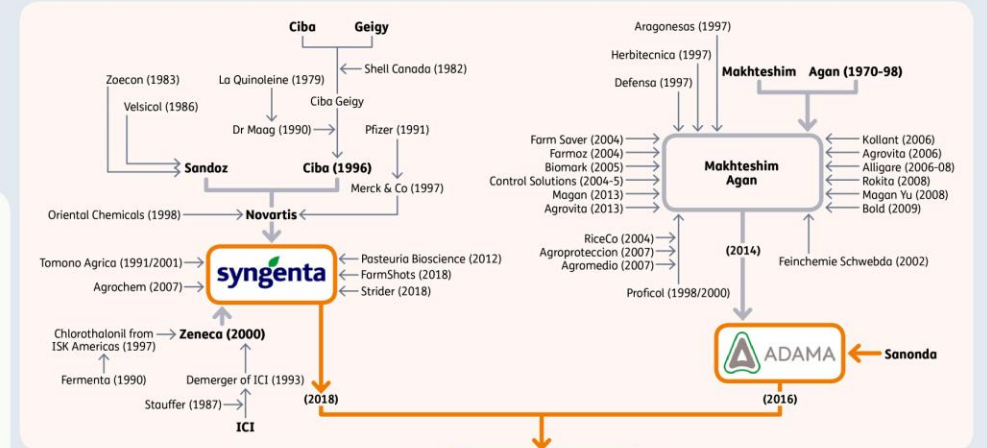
Ciba Geigy

Shell Canada (1982)

Zoecon (1983)

La Quinoleine (1979)

Ciba Geigy

Velsicol (1986)

Dr Maag (1990)

Pfizer (1991)

Sandoz

Ciba (1996)

Merck & Co (1997)

Oriental Chemicals (1998)

Novartis

Tomono Agrica (1991/2001)

syngenta

Pasteuria Bioscience (2012)

FarmShots (2018)

Agrochem (2007)

Strider (2018)

Chlorothalonil from ISK Americas (1997)

Zeneca (2000)

Fermenta (1990)

Demerger of ICI (1993)

Stauffer (1987)

ICI

(2018)

Aragonesas (1997)

Herbitecnica (1997)

Makhteshim Agan (1970-98)

Defensa (1997)

Farm Saver (2004)

Farmoz (2004)

Biomark (2005)

Control Solutions (2004-5)

Magan (2013)

Agrovita (2013)

Makhteshim Agan

Kollant (2006)

Agrovita (2006)

Alligare (2006-08)

Rokita (2008)

Magan Yu (2008)

Bold (2009)

RiceCo (2004)

Agroproteccion (2007)

Agromedio (2007)

(2014)

Feinchemie Schwebda (2002)

Proficol (1998/2000)

ADAMA

Sanonda

(2016)